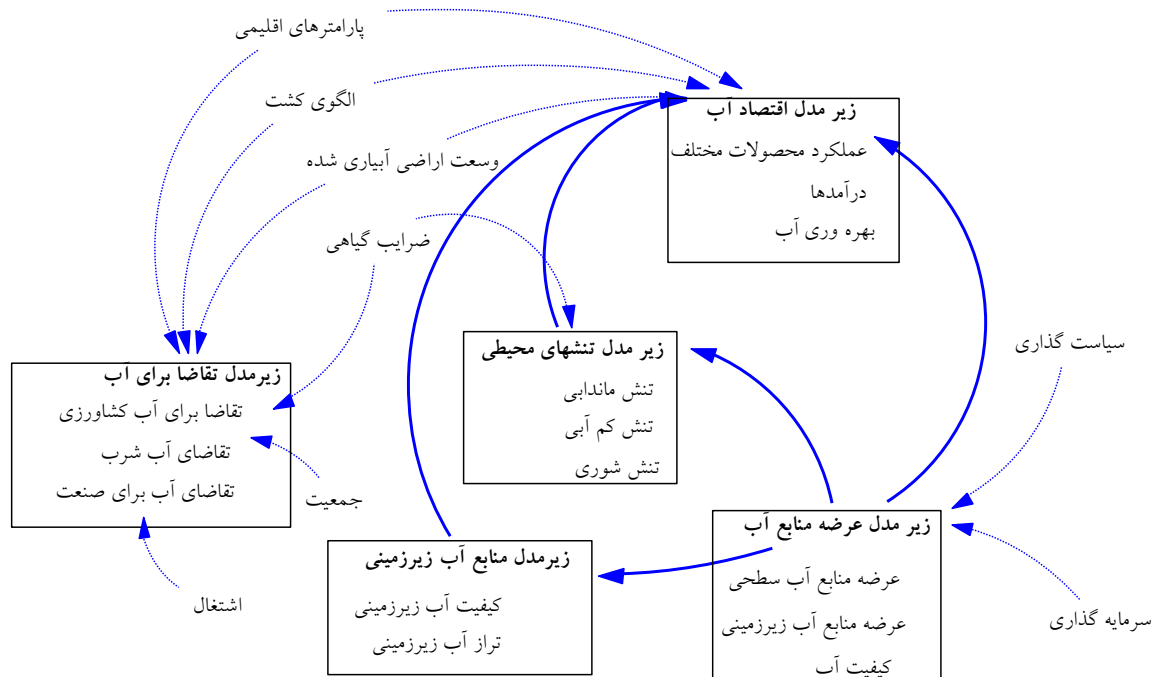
پارامترهای اقلیمی

الگوی کشت

وسعت اراضی آبیاری شده

ضرایب گیاهی

زیر مدل اقتصاد آب
عملکرد محصولات مختلف
درآمدها
بهره وری آب

زیر مدل تنشهای محیطی
تنشماندابی
تنش کم آبی
تنش شوری

زیرمدل تقاضا برای آب
تقاضا برای آب کشاورزی
تقاضای آب شرب
تقاضای آب برای صنعت

جمعیت

اشتغال

سیاست گذاری

زیر مدل عرضه منابع آب
عرضه منابع آب سطحی
عرضه منابع آب زیرزمینی
کیفیت آب

سرمایه گذاری

زیرمدل منابع آب زیرزمینی
کیفیت آب زیرزمینی
تراز آب زیرزمینی